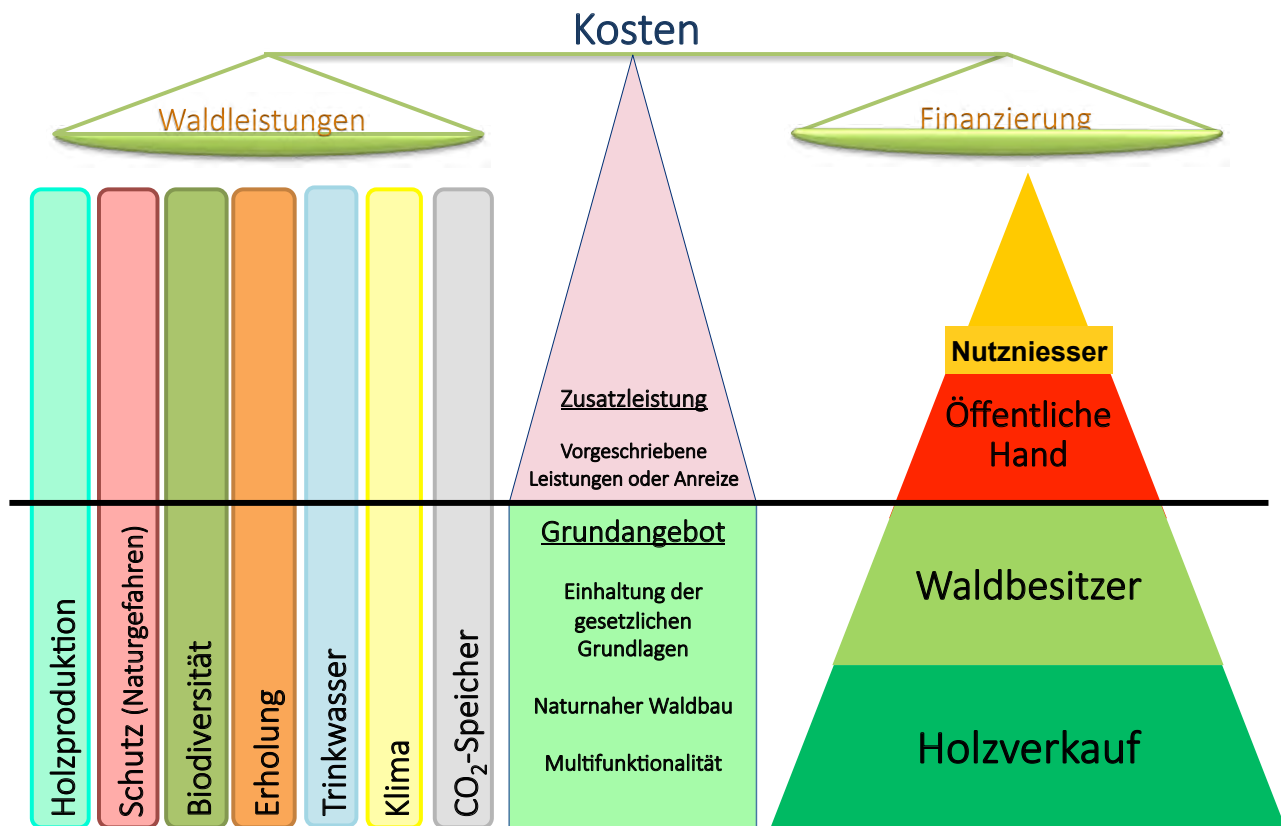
Kosten

Waldleistungen

Finanzierung

Holzproduktion

Schutz (Naturgefahren)

Biodiversität

Erholung

Trinkwasser

Klima

$CO_2$-Speicher

Zusatzleistung

Vorgeschriebene Leistungen oder Anreize

Grundangebot

Einhaltung der gesetzlichen Grundlagen

Naturnaher Waldbau

Multifunktionalität

Nutzniesser

Öffentliche Hand

Waldbesitzer

Holzverkauf